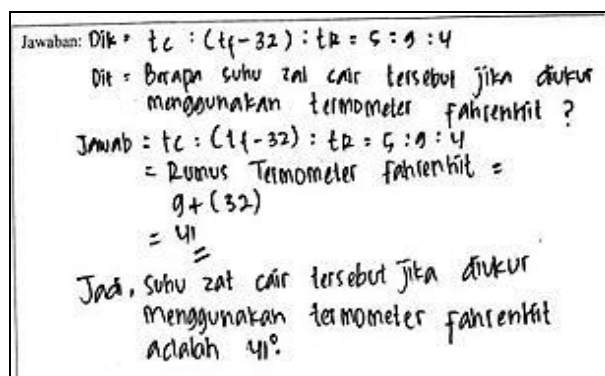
Jawaban: Dik = $tc : (tf - 32) : tR = 5 : 9 : 4$

Dit = Berapa suhu zat cair tersebut jika diukur menggunakan termometer fahrenheit ?

Jawab : $tc : (tf - 32) : tR = 5 : 9 : 4$
= Rumus Termometer fahrenheit =
$9 + (32)$
$= 41$

Jadi, suhu zat cair tersebut jika diukur menggunakan termometer fahrenheit adalah $41°$.